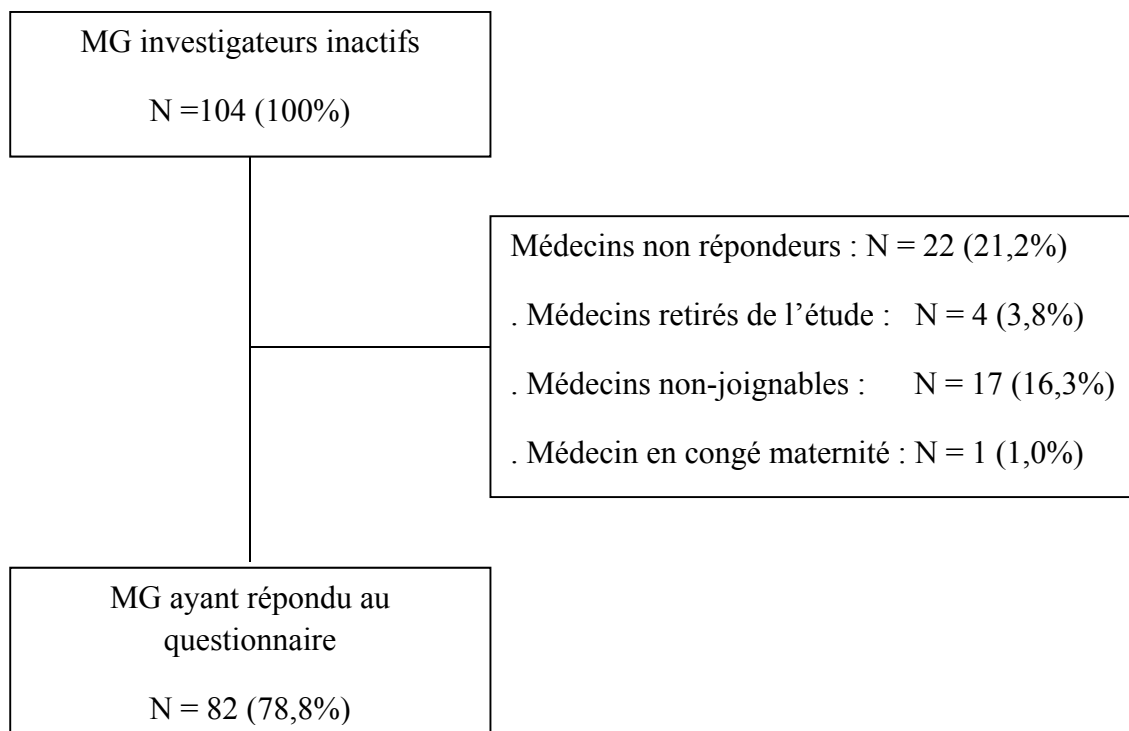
MG investigateurs inactifs

N =104 (100%)

Médecins non répondeurs : N = 22 (21,2%)

. Médecins retirés de l’étude : N = 4 (3,8%)

. Médecins non-joignables : N = 17 (16,3%)

. Médecin en congé maternité : N = 1 (1,0%)

MG ayant répondu au questionnaire

N = 82 (78,8%)